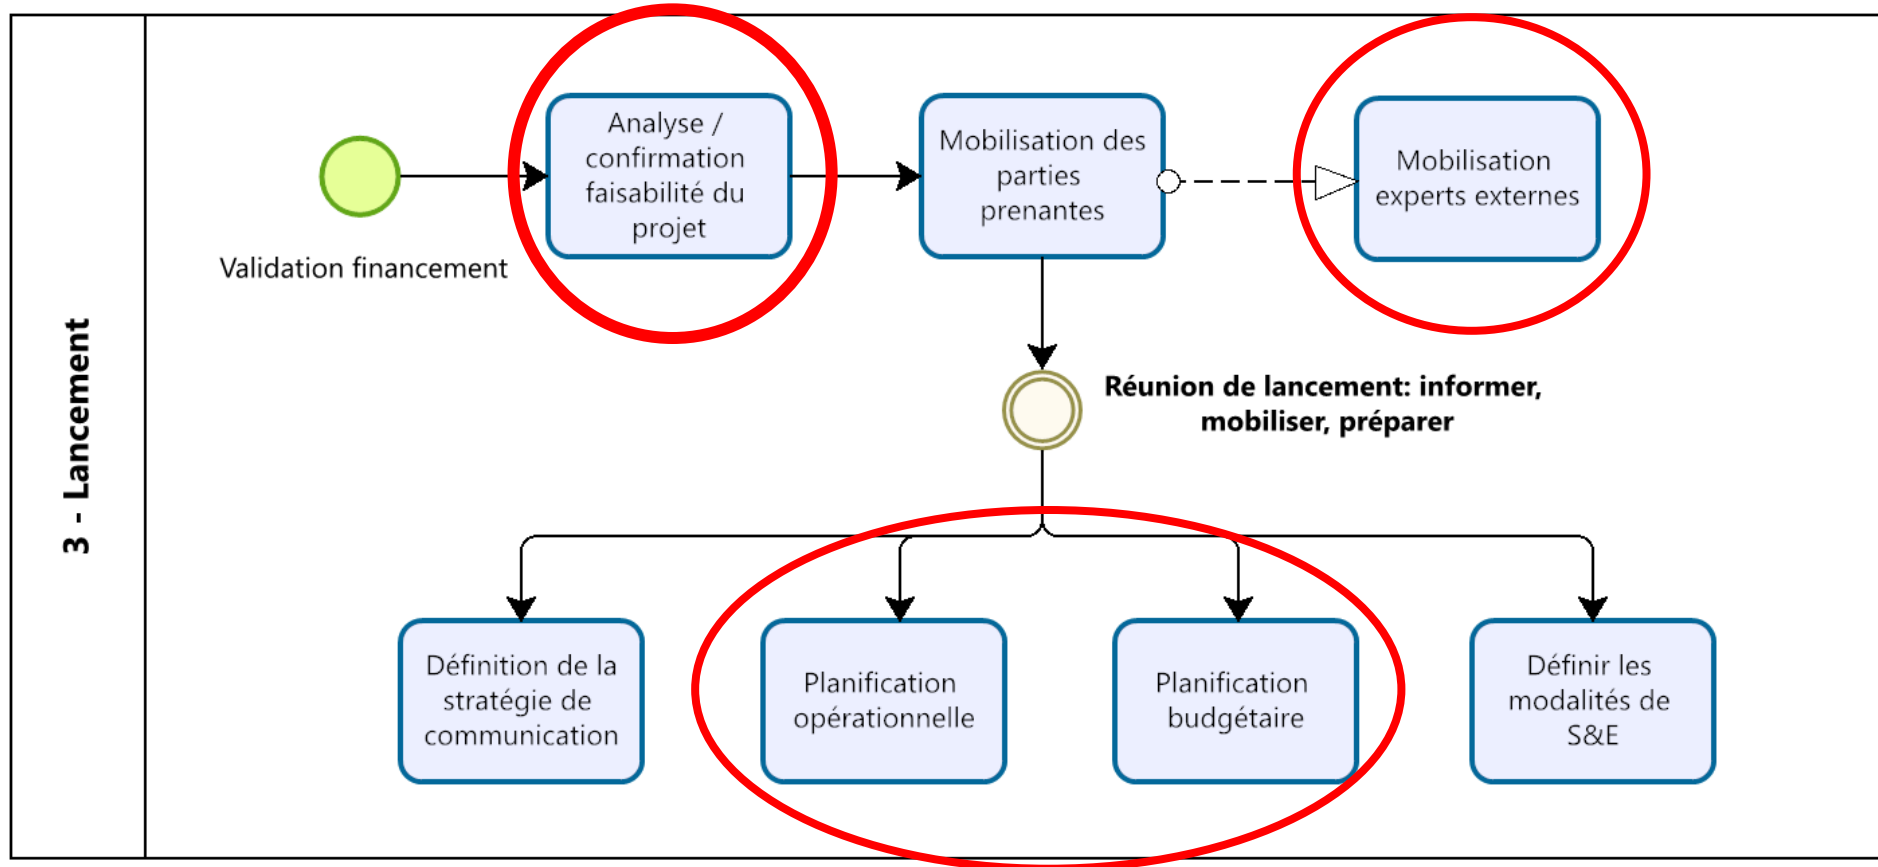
3 - Lancement

Validation financement

Analyse / confirmation faisabilité du projet

Mobilisation des parties prenantes

Mobilisation experts externes

Réunion de lancement: informer, mobiliser, préparer

Définition de la stratégie de communication

Planification opérationnelle

Planification budgétaire

Définir les modalités de S&E